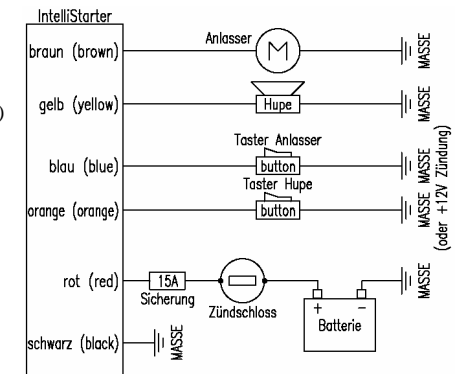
IntelliStarter

braun (brown)

Anlasser

M

MASSE

gelb (yellow)

Hupe

MASSE

Taster Anlasser

blau (blue)

button

MASSE

Taster Hupe

orange (orange)

button

MASSE
(oder +12V Zündung)

rot (red)

15A

Sicherung

Zündschloss

+

−

Batterie

MASSE

schwarz (black)

MASSE